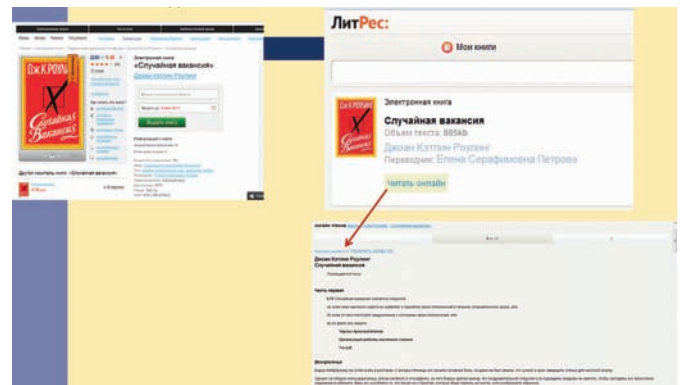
Электронная книга
«Случайная вакансия»
Джоан Кэтлин Роулинг

Другие покупали книги «Случайная вакансия»

ЛитРес:
Мои книги
Электронная книга
Случайная вакансия
Объем текста: 885kb
Джоан Кэтлин Роулинг
Переводчик: Елена Серафимовна Петрова
Читать онлайн

Джоан Кэтлин Роулинг
Случайная вакансия
Часть первая
Воскресенье